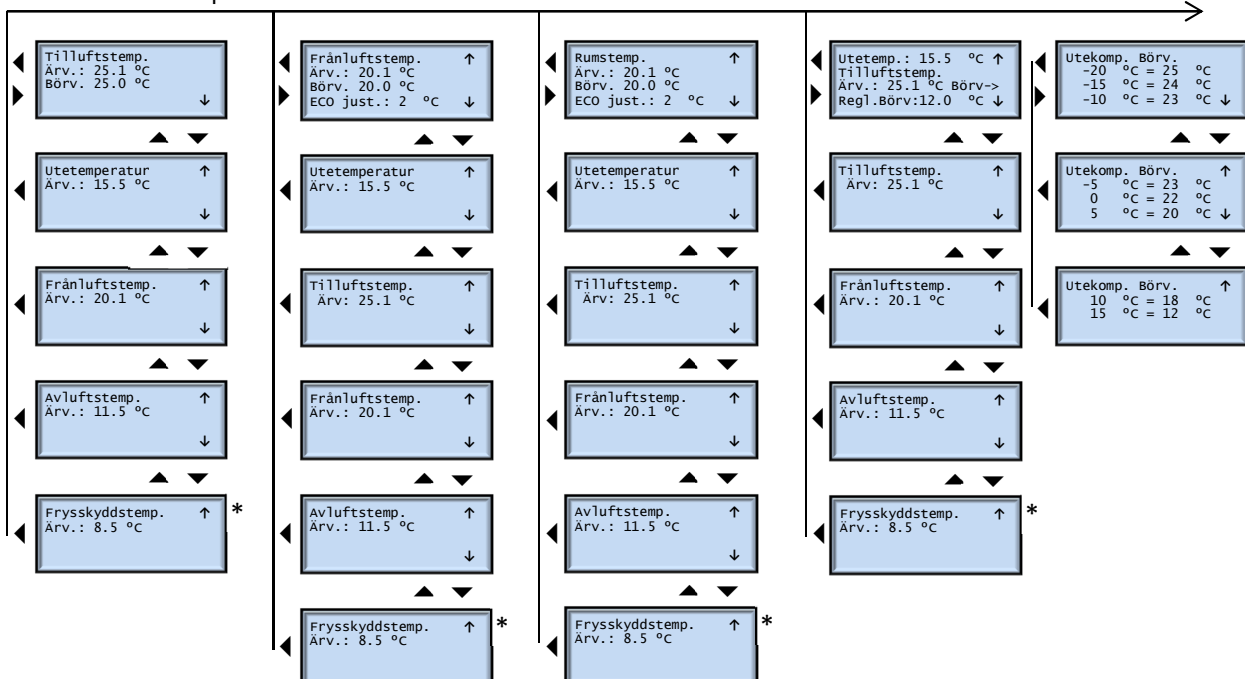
Tilluftstemp.
Ärv.: 25.1 °C
Börv. 25.0 °C
↓

Utetemperatur ↑
Ärv.: 15.5 °C
↓

Frånluftstemp. ↑
Ärv.: 20.1 °C
↓

Avluftstemp. ↑
Ärv.: 11.5 °C
↓

Frysskyddstemp. ↑
Ärv.: 8.5 °C
*

Frånluftstemp. ↑
Ärv.: 20.1 °C
Börv. 20.0 °C
ECO just.: 2 °C ↓

Utetemperatur ↑
Ärv.: 15.5 °C
↓

Tilluftstemp. ↑
Ärv: 25.1 °C
↓

Frånluftstemp. ↑
Ärv.: 20.1 °C
↓

Avluftstemp. ↑
Ärv.: 11.5 °C
↓

Frysskyddstemp. ↑
Ärv.: 8.5 °C
*

Rumstemp. ↑
Ärv.: 20.1 °C
Börv. 20.0 °C
ECO just.: 2 °C ↓

Utetemperatur ↑
Ärv.: 15.5 °C
↓

Tilluftstemp. ↑
Ärv: 25.1 °C
↓

Frånluftstemp. ↑
Ärv.: 20.1 °C
↓

Avluftstemp. ↑
Ärv.: 11.5 °C
↓

Frysskyddstemp. ↑
Ärv.: 8.5 °C
*

Utetemp.: 15.5 °C ↑
Tilluftstemp.
Ärv.: 25.1 °C Börv->
Regl.Börv:12.0 °C ↓

Tilluftstemp. ↑
Ärv: 25.1 °C
↓

Frånluftstemp. ↑
Ärv.: 20.1 °C
↓

Avluftstemp. ↑
Ärv.: 11.5 °C
↓

Frysskyddstemp. ↑
Ärv.: 8.5 °C
*

Utekomp. Börv.
-20 °C = 25 °C
-15 °C = 24 °C
-10 °C = 23 °C ↓

Utekomp. Börv. ↑
-5 °C = 23 °C
0 °C = 22 °C
5 °C = 20 °C ↓

Utekomp. Börv. ↑
10 °C = 18 °C
15 °C = 12 °C